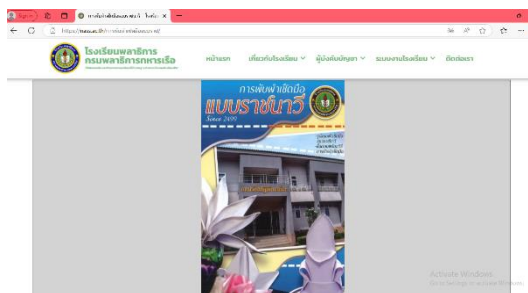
การพับผ้าเช็ดมือแบบราชนาวี ×

https://navy.ac.th/

โรงเรียนพลาธิการ กรมพลาธิการทหารเรือ

หน้าแรก เกี่ยวกับโรงเรียน ผู้บังคับบัญชา ระบบงานโรงเรียน ติดต่อเรา

การพับผ้าเช็ดมือ
แบบราชนาวี
Since 2499

Activate Windows
Go to Settings to activate Windows.